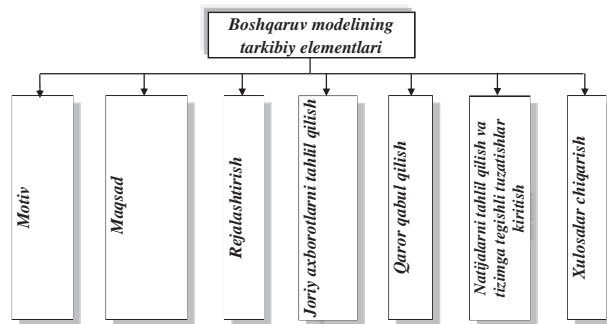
Boshqaruv modelining tarkibiy elementlari

Motiv

Maqsad

Rejalashtirish

Joriy axborotlarni tahlil qilish

Qaror qabul qilish

Natijalarni tahlil qilish va tizimga tegishli tuzatishlar kiritish

Xulosalar chiqarish